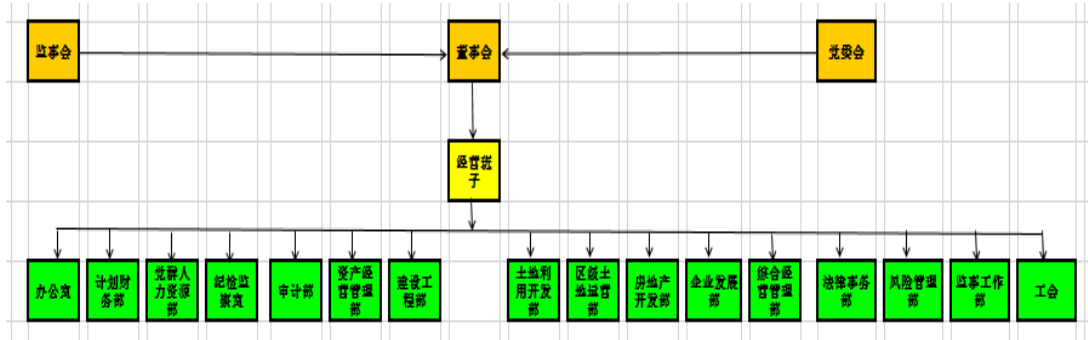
监事会

董事会

党委会

经营班子

办公室

计划财务部

党群人力资源部

纪检监察室

审计部

资产经营管理部

建设工程部

土地利用开发部

区级土地运营部

房地产开发部

企业发展部

综合经营管理部

法律事务部

风险管理部

监事工作部

工会